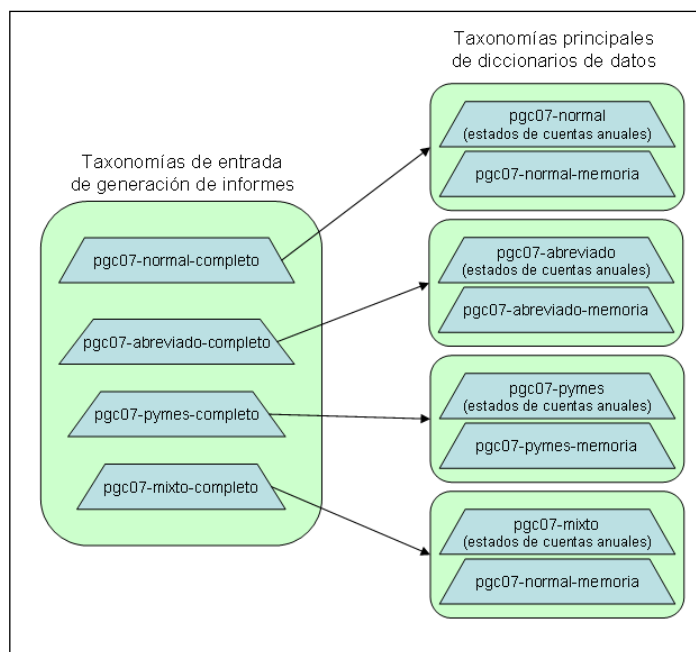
Taxonomías principales de diccionarios de datos

pgc07-normal
(estados de cuentas anuales)

pgc07-normal-memoria

Taxonomías de entrada de generación de informes

pgc07-normal-completo

pgc07-abreviado
(estados de cuentas anuales)

pgc07-abreviado-memoria

pgc07-abreviado-completo

pgc07-pymes
(estados de cuentas anuales)

pgc07-pymes-completo

pgc07-pymes-memoria

pgc07-mixto-completo

pgc07-mixto
(estados de cuentas anuales)

pgc07-normal-memoria